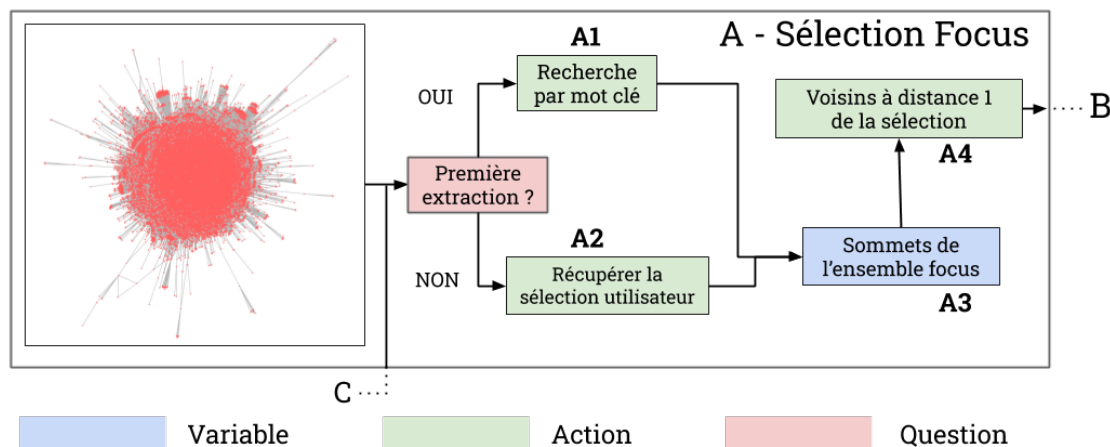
A - Sélection Focus

A1

Recherche par mot clé

OUI

Première extraction ?

NON

A2

Récupérer la sélection utilisateur

Voisins à distance 1 de la sélection

B

A4

Sommets de l'ensemble focus

A3

C

Variable

Action

Question